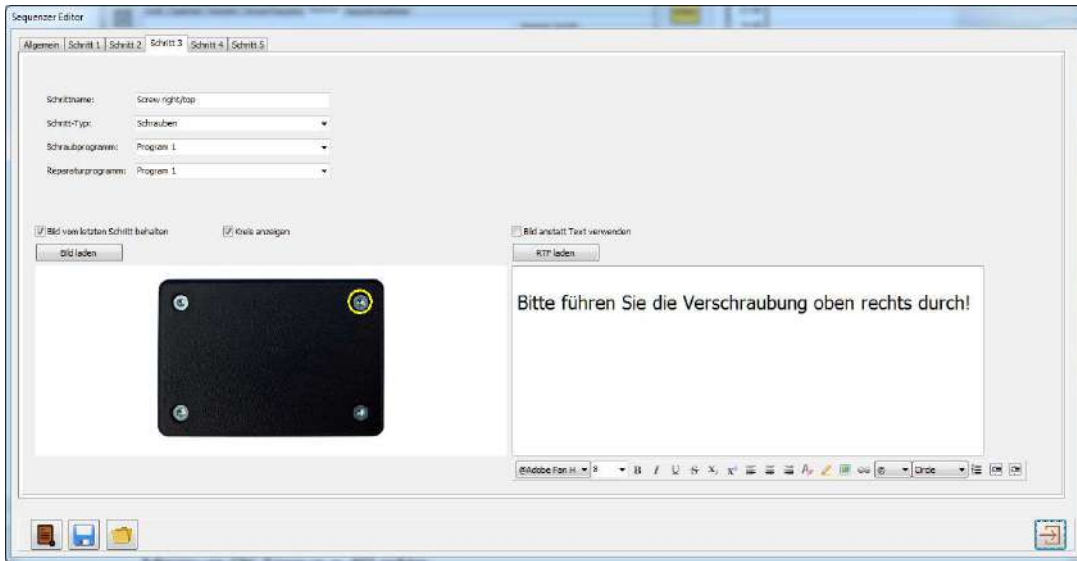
Sequenzer Editor

Allgemein | Schritt 1 | Schritt 2 | Schritt 3 | Schritt 4 | Schritt 5

Schrittname: Screw right/top

Schritt-Typ: Schrauben

Schraubprogramm: Program 1

Reparaturprogramm: Program 1

Bild vom letzten Schritt behalten

Kreis anzeigen

Bild laden

Bild anstatt Text verwenden

RTF laden

Bitte führen Sie die Verschraubung oben rechts durch!

@Adobe Fan H 8 B I U S x, x² Circle